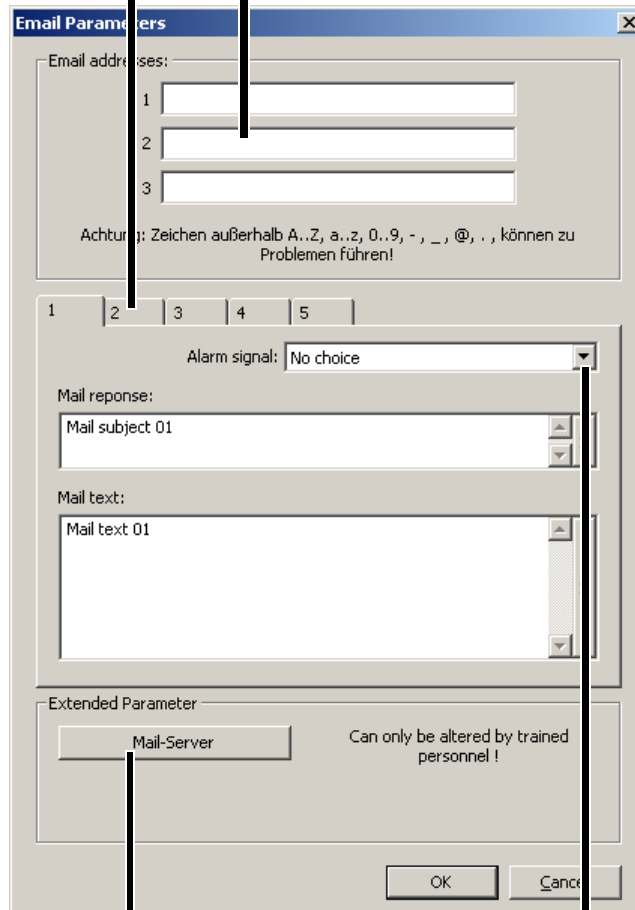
Email Parameters

Email addresses:

1

2

3

Achtung: Zeichen außerhalb A..Z, a..z, 0..9, - , _ , @, . , können zu Problemen führen!

1 | 2 | 3 | 4 | 5

Alarm signal: No choice

Mail reponse:

Mail subject 01

Mail text:

Mail text 01

Extended Parameter

Mail-Server

Can only be altered by trained personnel !

OK

Cancel